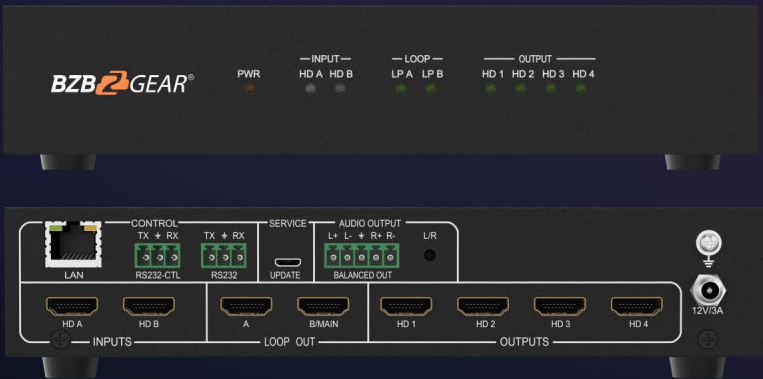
BZB2GEAR®

PWR

INPUT
HD A HD B

LOOP
LP A LP B

OUTPUT
HD 1 HD 2 HD 3 HD 4

CONTROL
TX ⏚ RX
RS232-CTL
TX ⏚ RX
RS232

LAN

SERVICE
UPDATE

AUDIO OUTPUT
L+ L- ⏚ R+ R-
BALANCED OUT

L/R

12V/3A

HD A HD B
INPUTS

A B/MAIN
LOOP OUT

HD 1 HD 2 HD 3 HD 4
OUTPUTS